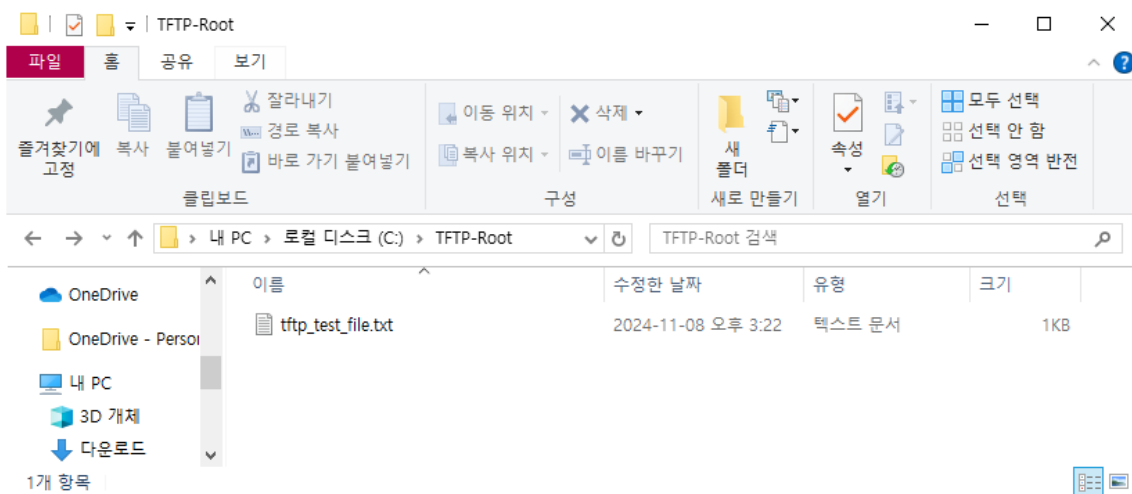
TFTP-Root

파일 홈 공유 보기

즐겨찾기에 고정 복사 붙여넣기 잘라내기 경로 복사 바로 가기 붙여넣기
클립보드

이동 위치 삭제 복사 위치 이름 바꾸기
구성

새 폴더
새로 만들기

속성
열기

모두 선택 선택 안 함 선택 영역 반전
선택

> 내 PC > 로컬 디스크 (C:) > TFTP-Root

TFTP-Root 검색

OneDrive
OneDrive - Persor
내 PC
3D 개체
다운로드

| 이름 | 수정한 날짜 | 유형 | 크기 |
|---|---|---|---|
| tftp_test_file.txt | 2024-11-08 오후 3:22 | 텍스트 문서 | 1KB |

1개 항목